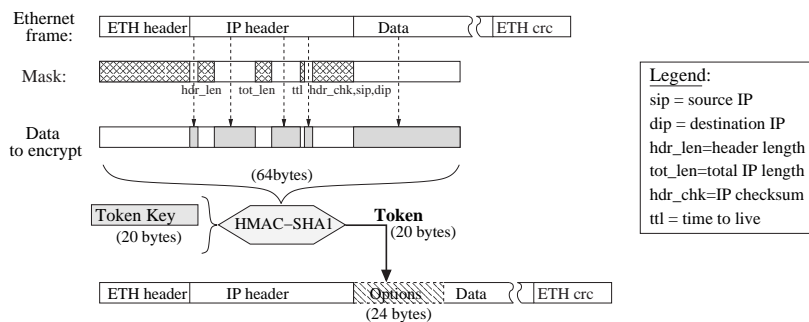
Ethernet frame:

ETH header | IP header | Data | ETH crc

Mask:

hdr_len tot_len ttl hdr_chk,sip,dip

Data to encrypt

(64bytes)

Token Key (20 bytes)

HMAC–SHA1

Token (20 bytes)

ETH header | IP header | Options | Data | ETH crc

(24 bytes)

Legend:
sip = source IP
dip = destination IP
hdr_len=header length
tot_len=total IP length
hdr_chk=IP checksum
ttl = time to live